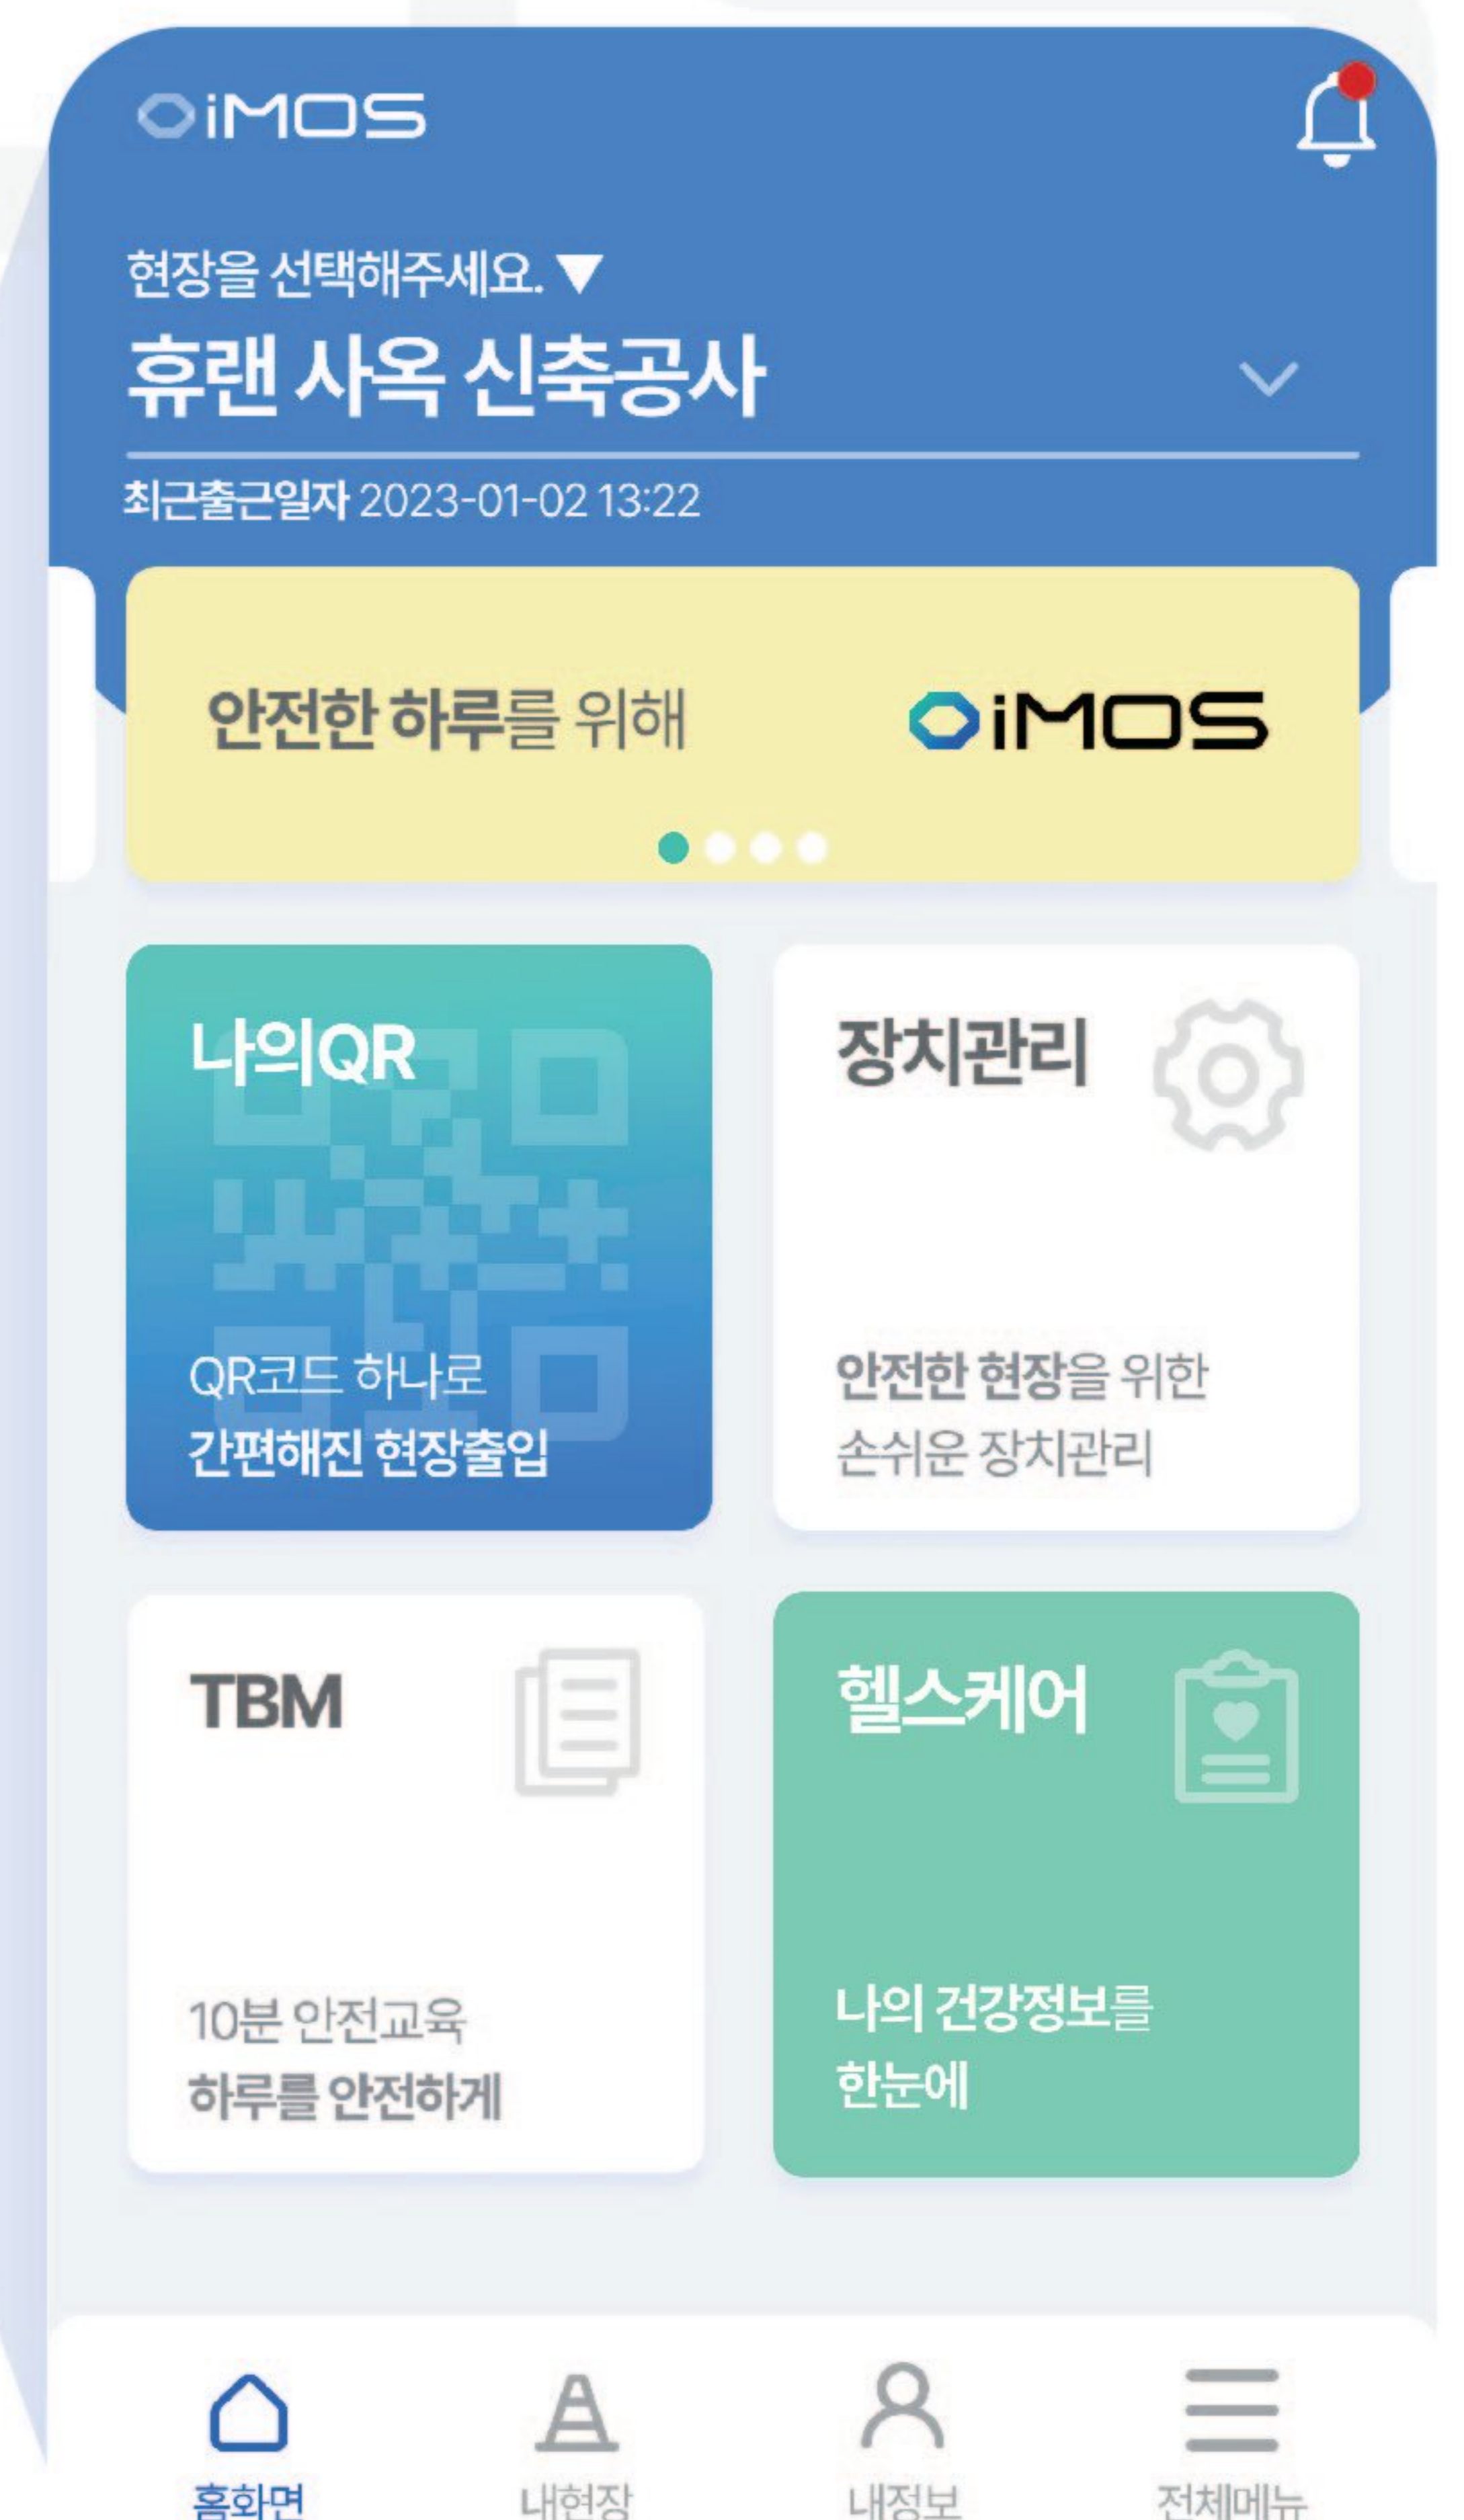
iMOS

현장을 선택해주세요. ▼

휴랜 사옥 신축공사

최근출근일자 2023-01-02 13:22

안전한 하루를 위해

iMOS

나의QR

QR코드 하나로
간편해진 현장출입

장치관리

안전한 현장을 위한
손쉬운 장치관리

TBM

10분 안전교육
하루를 안전하게

헬스케어

나의 건강정보를
한눈에

홈화면 내현장 내정보 전체메뉴